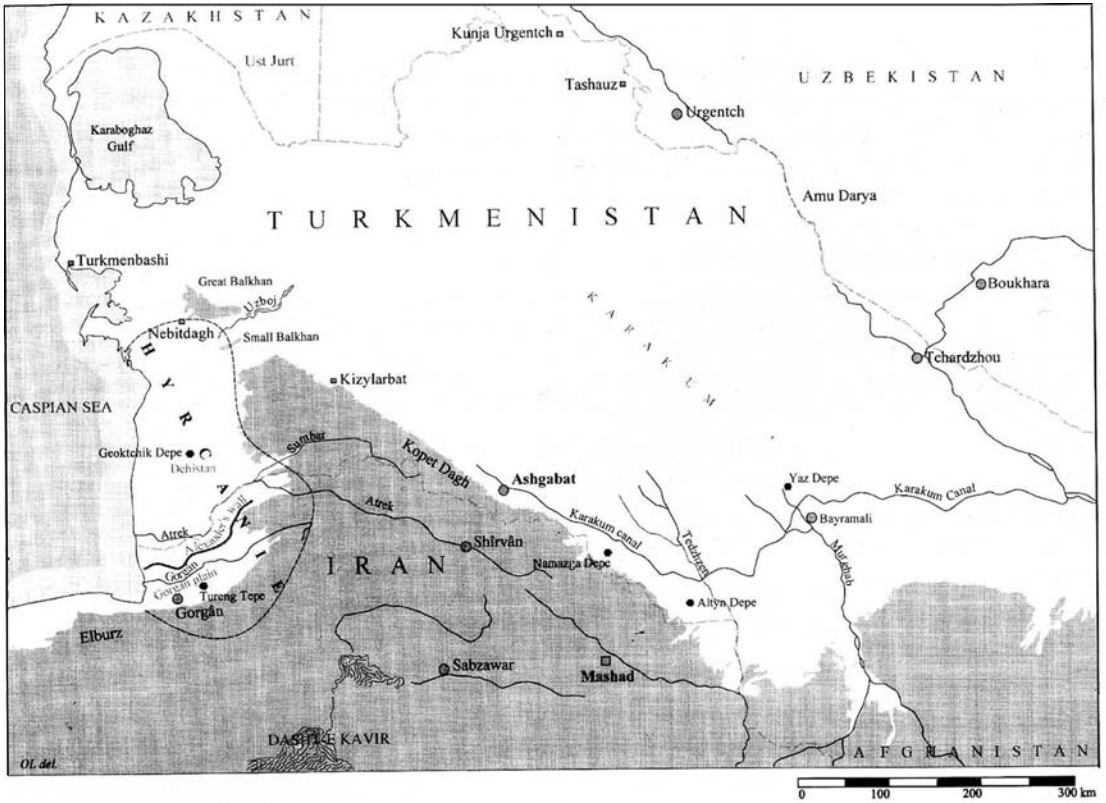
KAZAKHSTAN
Ust Jurt
Kunja Urgentch
Tashauz
Urgentch
UZBEKISTAN
Karaboghaz Gulf
TURKMENISTAN
Amu Darya
Turkmenbashi
Great Balkhan
Uzboj
Boukhara
Nebitdagh
Small Balkhan
KARAKUM
Tchardzhou
Kizylarbat
CASPIAN SEA
HYRCANIE
Geoktchik Depe
Dehistan
Sumbar
Kopet Dagh
Ashgabat
Yaz Depe
Karakum Canal
Atrek
Atrek
Alexander's wall
Karakum canal
Tedzhen
Bayramali
Gorgan
Shirvân
Namazga Depe
Murghab
Gorgan plain
IRAN
Tureng Tepe
Gorgân
Altyn Depe
Elburz
Sabzawar
Mashad
DASHT-E KAVIR
AFGHANISTAN
OL del.
0
100
200
300 km